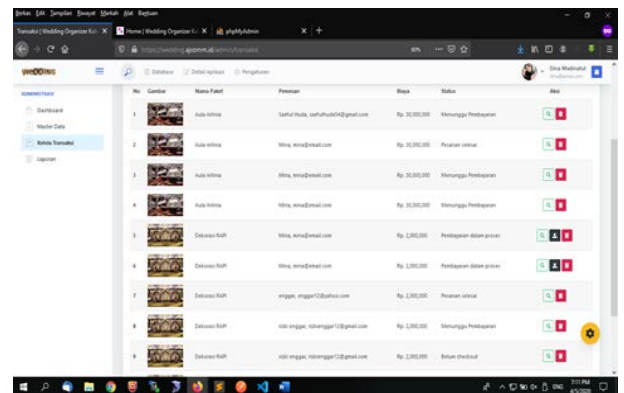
Berkas Edit Tampilan Riwayat Markah Alat Bantuan

Transaksi | Wedding Organizer Kel X | Home | Wedding Organizer Kel X | phpMyAdmin X | +

https://wedding.ajcomm.id/admin/transaksi

Dina Madinatul

ADMINISTRATOR

Dashboard

Master Data

Kelola Transaksi

Laporan

Database | Detail Aplikasi | Pengaturan

| No | Gambar | Nama Paket | Pemesan | Biaya | Status | Aksi |
|---|---|---|---|---|---|---|
| 1 | | Aula Arlinia | Saeful Huda, saefulhuda04@gmail.com | Rp. 30,000,000 | Menunggu Pembayaran | |
| 2 | | Aula Arlinia | Mina, mina@email.com | Rp. 30,000,000 | Pesanan selesai | |
| 3 | | Aula Arlinia | Mina, mina@email.com | Rp. 30,000,000 | Menunggu Pembayaran | |
| 4 | | Aula Arlinia | Mina, mina@email.com | Rp. 30,000,000 | Menunggu Pembayaran | |
| 5 | | Dekorasi RAPI | Mina, mina@email.com | Rp. 2,000,000 | Pembayaran dalam proses | |
| 6 | | Dekorasi RAPI | Mina, mina@email.com | Rp. 2,000,000 | Pembayaran dalam proses | |
| 7 | | Dekorasi RAPI | enggar, enggar12@yahoo.com | Rp. 2,000,000 | Pesanan selesai | |
| 8 | | Dekorasi RAPI | rizki enggar, rizkienggar12@gmail.com | Rp. 2,000,000 | Menunggu Pembayaran | |
| 9 | | Dekorasi RAPI | rizki enggar, rizkienggar12@gmail.com | Rp. 2,000,000 | Belum checkout | |

ENG 7:11 PM